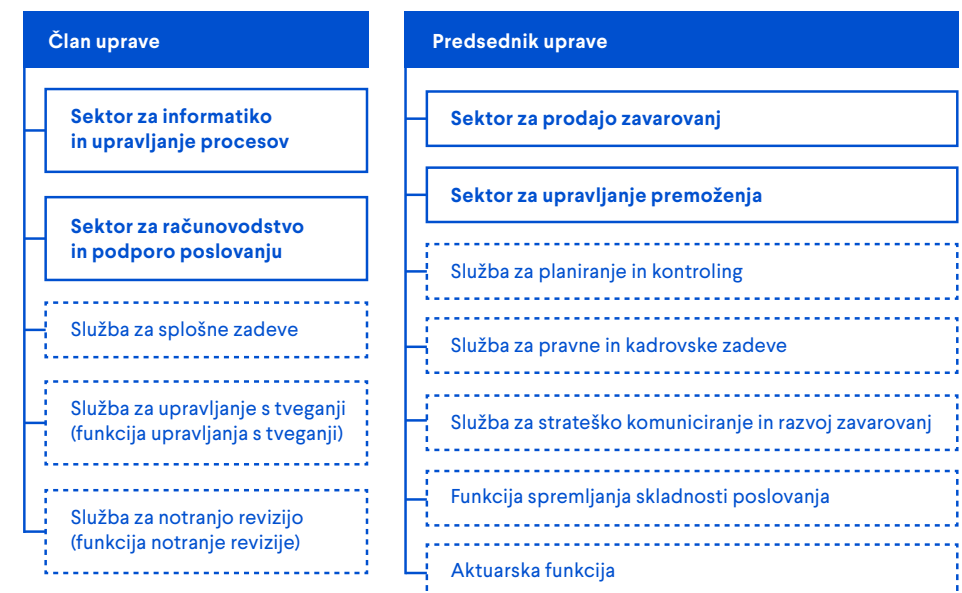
Član uprave

Sektor za informatiko in upravljanje procesov

Sektor za računovodstvo in podporo poslovanju

Služba za splošne zadeve

Služba za upravljanje s tveganji (funkcija upravljanja s tveganji)

Služba za notranjo revizijo (funkcija notranje revizije)

Predsednik uprave

Sektor za prodajo zavarovanj

Sektor za upravljanje premoženja

Služba za planiranje in kontroling

Služba za pravne in kadrovske zadeve

Služba za strateško komuniciranje in razvoj zavarovanj

Funkcija spremljanja skladnosti poslovanja

Aktuarska funkcija